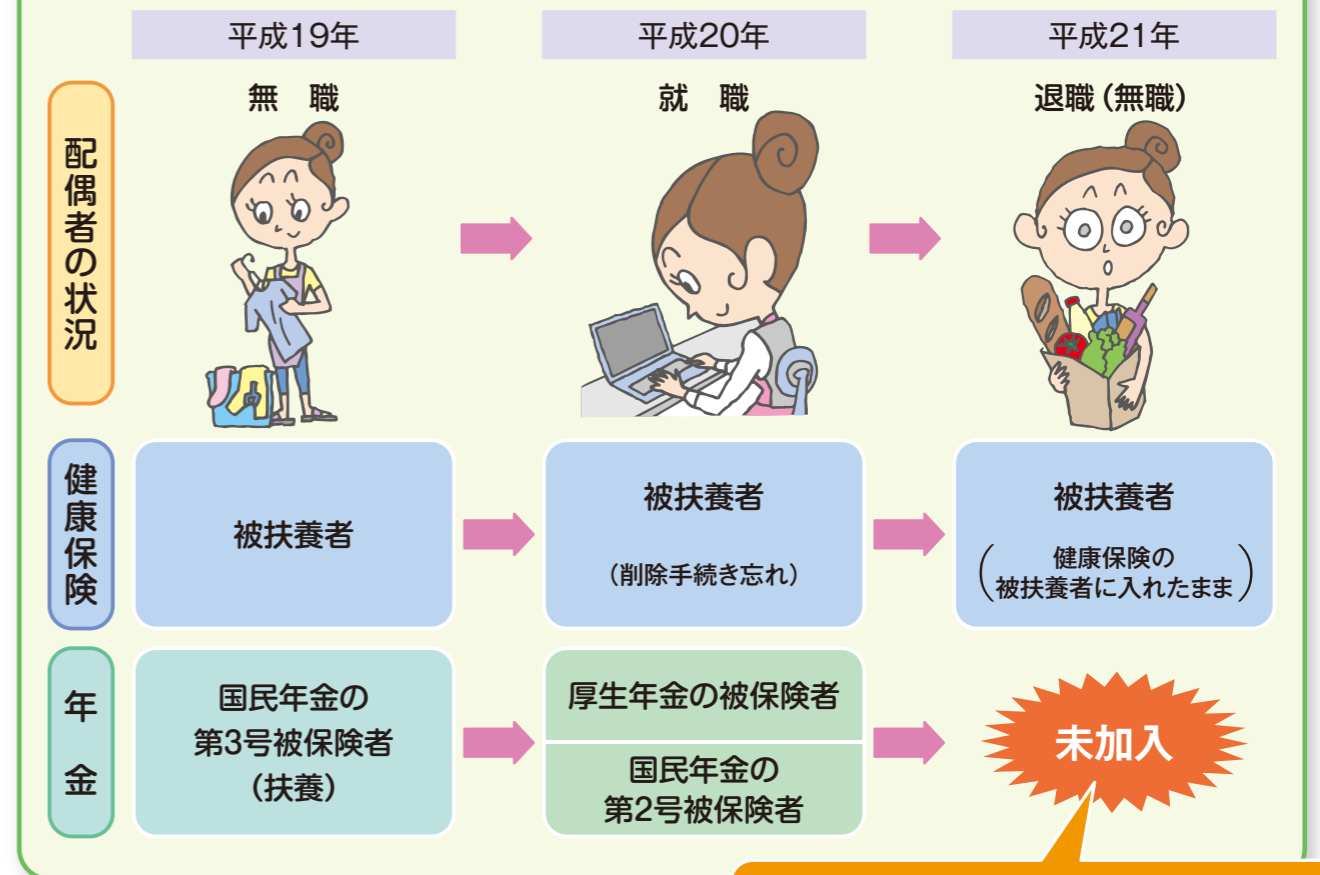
平成19年

平成20年

平成21年

無　職

就　職

退職（無職）

配偶者の状況

健康保険

被扶養者

被扶養者

（削除手続き忘れ）

被扶養者

（健康保険の被扶養者に入れたまま）

年金

国民年金の第3号被保険者（扶養）

厚生年金の被保険者

国民年金の第2号被保険者

未加入